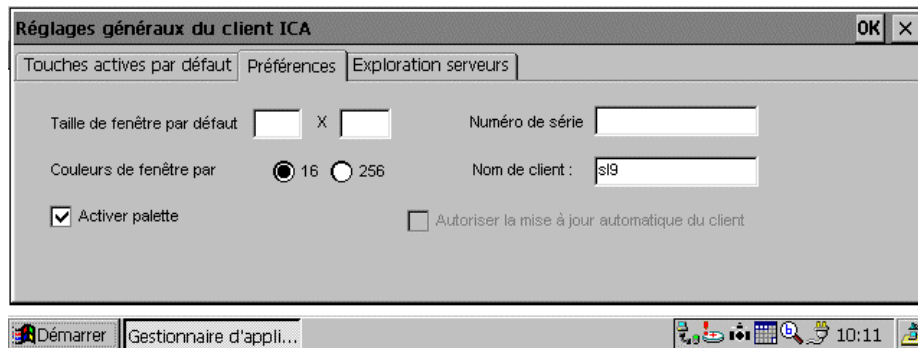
Réglages généraux du client ICA
OK ×

Touches actives par défaut | Préférences | Exploration serveurs

Taille de fenêtre par défaut X

Numéro de série

Couleurs de fenêtre par 16 256

Nom de client : sl9

Activer palette

Autoriser la mise à jour automatique du client

Démarrer | Gestionnaire d'appli... | 10:11